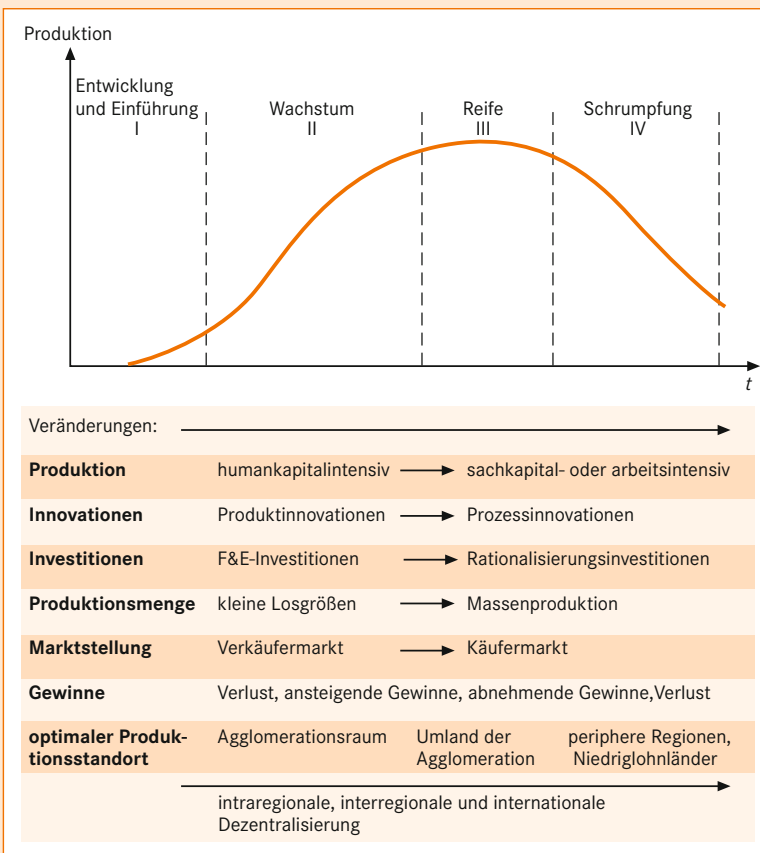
Produktion

Entwicklung und Einführung
I

Wachstum
II

Reife
III

Schrumpfung
IV

$t$

Veränderungen:

| | |
|---|---|
| **Produktion** | humankapitalintensiv → sachkapital- oder arbeitsintensiv |
| **Innovationen** | Produktinnovationen → Prozessinnovationen |
| **Investitionen** | F&E-Investitionen → Rationalisierungsinvestitionen |
| **Produktionsmenge** | kleine Losgrößen → Massenproduktion |
| **Marktstellung** | Verkäufermarkt → Käufermarkt |
| **Gewinne** | Verlust, ansteigende Gewinne, abnehmende Gewinne,Verlust |
| **optimaler Produktionsstandort** | Agglomerationsraum · Umland der Agglomeration · periphere Regionen, Niedriglohnländer |

intraregionale, interregionale und internationale Dezentralisierung